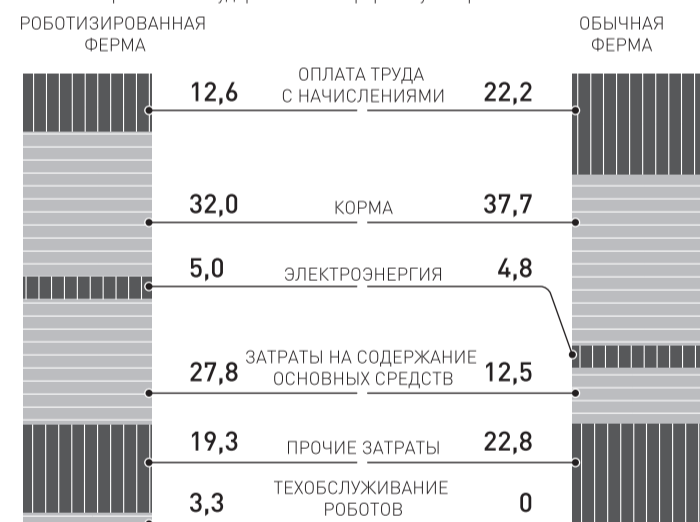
РОБОТИЗИРОВАННАЯ ФЕРМА

ОБЫЧНАЯ ФЕРМА

12,6 ОПЛАТА ТРУДА С НАЧИСЛЕНИЯМИ 22,2

32,0 КОРМА 37,7

5,0 ЭЛЕКТРОЭНЕРГИЯ 4,8

27,8 ЗАТРАТЫ НА СОДЕРЖАНИЕ ОСНОВНЫХ СРЕДСТВ 12,5

19,3 ПРОЧИЕ ЗАТРАТЫ 22,8

3,3 ТЕХОБСЛУЖИВАНИЕ РОБОТОВ 0